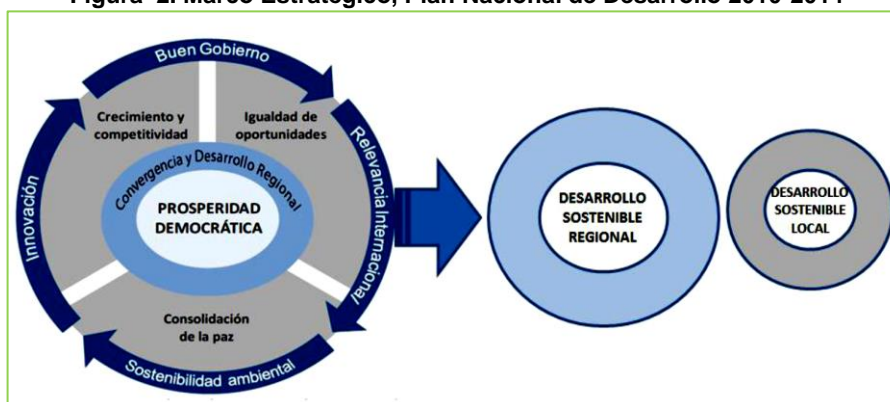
Figura 2. Marco Estratégico, Plan Nacional de Desarrollo 2010-2014

Buen Gobierno

Crecimiento y competitividad

Igualdad de oportunidades

Relevancia Internacional

Innovación

Convergencia y Desarrollo Regional

PROSPERIDAD DEMOCRÁTICA

Consolidación de la paz

Sostenibilidad ambiental

DESARROLLO SOSTENIBLE REGIONAL

DESARROLLO SOSTENIBLE LOCAL